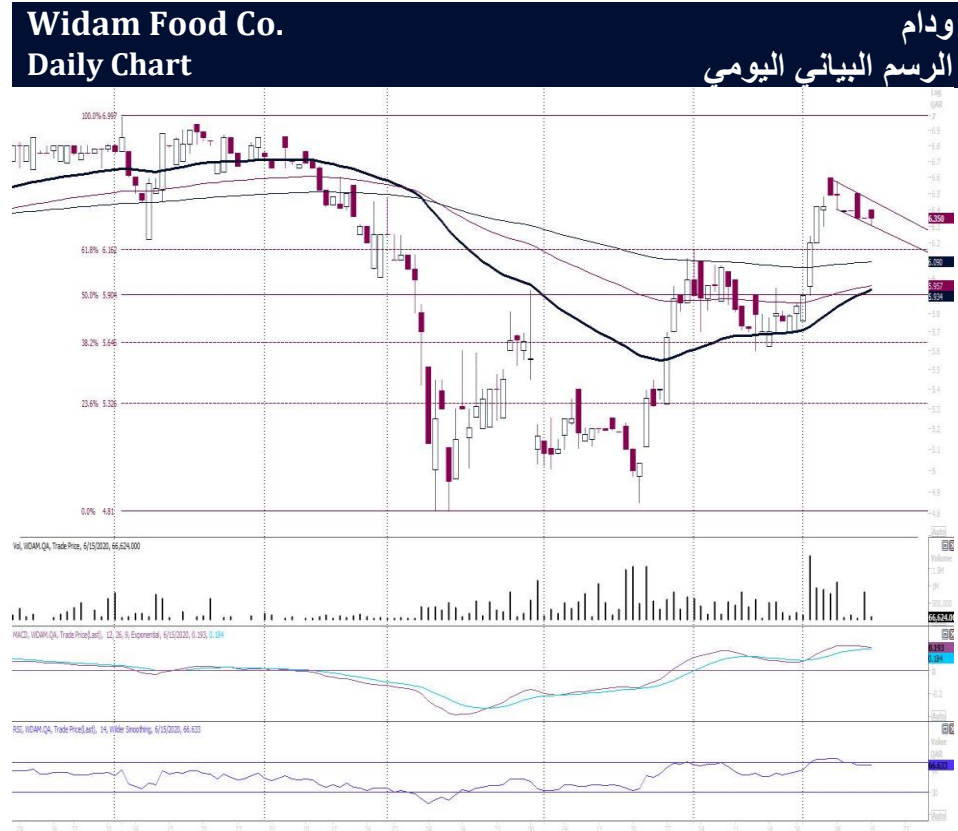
Widam Food Co.
Daily Chart

ودام
الرسم البياني اليومي

100.0% 6.997
61.8% 6.162
50.0% 5.904
38.2% 5.646
23.6% 5.326
0.0% 4.81

Log QAR
7
6.9
6.8
6.7
6.6
6.5
6.350
6.3
6.2
6.090
5.957
5.934
5.8
5.7
5.6
5.5
5.4
5.3
5.2
5.1
5
4.9
4.8
Auto

Vol, WDAM.QA, Trade Price, 6/15/2020, 66,624.000
Volume
1.5M
1M
500,000
66,624.00

MACD, WDAM.QA, Trade Price(Last), 12, 26, 9, Exponential, 6/15/2020, 0.193, 0.184
0.193
0.184
0
-0.2
Auto

RSI, WDAM.QA, Trade Price(Last), 14, Wilder Smoothing, 6/15/2020, 66.633
Value QAR
66.633
50